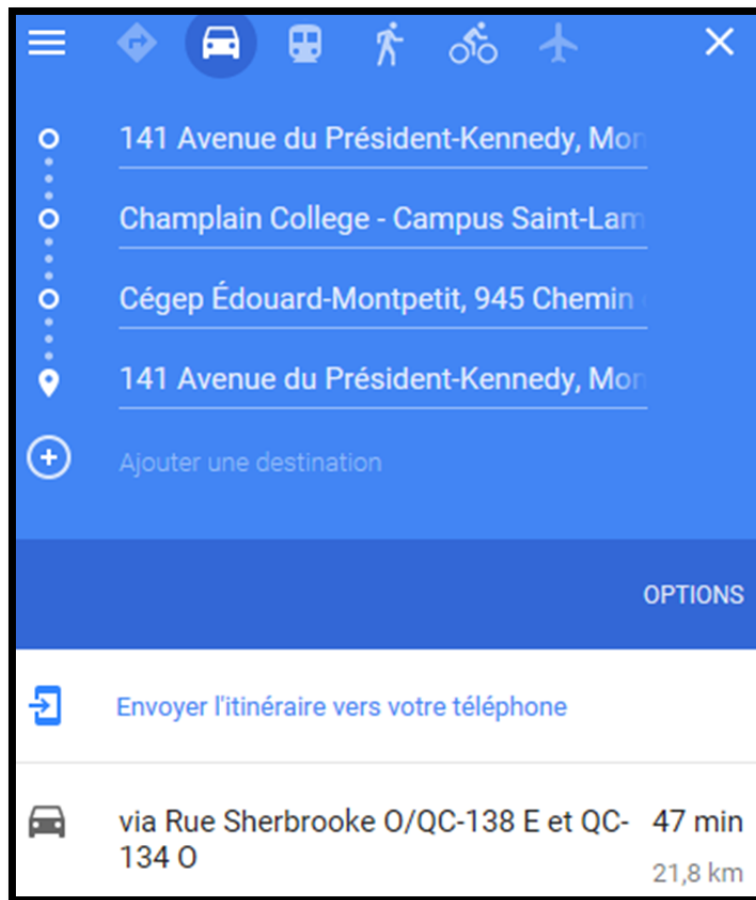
141 Avenue du Président-Kennedy, Mon

Champlain College - Campus Saint-Lam

Cégep Édouard-Montpetit, 945 Chemin

141 Avenue du Président-Kennedy, Mon

Ajouter une destination

OPTIONS

Envoyer l'itinéraire vers votre téléphone

via Rue Sherbrooke O/QC-138 E et QC-134 O

47 min

21,8 km